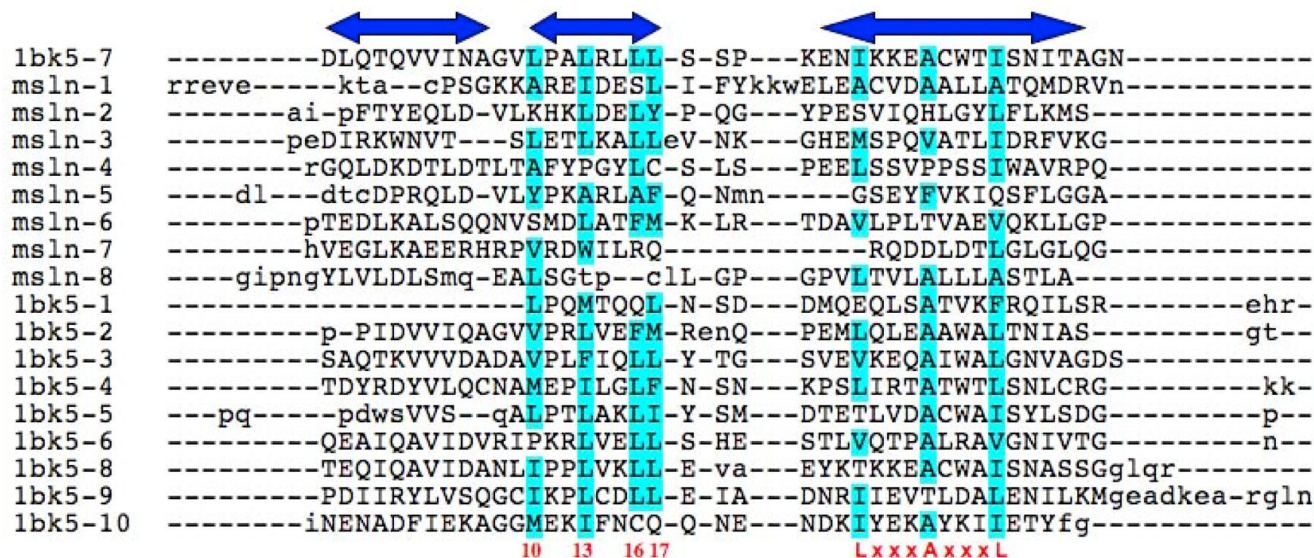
lbk5-7 ---------DLQTQVVINAGVLPALRLLL-S-SP---KENIKKEACWTISNITAGN-----------
msln-1 rreve-----kta--cPSGKKAREIDESL-I-FYkkwELEACVDAALLATQMDRVn----------
msln-2 -------ai-pFTYEQLD-VLKHKLDELY-P-QG---YPESVIQHLGYLFLKMS------------
msln-3 -------peDIRKWNVT---SLETLKALLeV-NK---GHEMSPQVATLIDRFVKG-----------
msln-4 --------rGQLDKDTLDTLTAFYPGYLC-S-LS---PEELSSVPPSSIWAVRPQ-----------
msln-5 ----dl---dtcDPRQLD-VLYPKARLAF-Q-Nmn-----GSEYFVKIQSFLGGA-----------
msln-6 ---------pTEDLKALSQQNVSMDLATFM-K-LR---TDAVLPLTVAEVQKLLGP----------
msln-7 --------hVEGLKAEERHRPVRDWILRQ------------RQDDLDTLGLGLQG-----------
msln-8 ----gipngYLVLDLSmq-EALSGtp--clL-GP---GPVLTVLALLLASTLA-------------
lbk5-1 ---------------------LPQMTQQL-N-SD---DMQEQLSATVKFRQILSR-------ehr-
lbk5-2 -----------p-PIDVVIQAGVVPRLVEFM-RenQ---PEMLQLEAAWALTNIAS--------gt--
lbk5-3 ---------SAQTKVVVDADAVPLFIQLL-Y-TG---SVEVKEQAIWALGNVAGDS----------
lbk5-4 ---------TDYRDYVLQCNAMEPILGLF-N-SN---KPSLIRTATWTLSNLCRG--------kk-
lbk5-5 ---pq-----pdwsVVS--qALPTLAKLI-Y-SM---DTETLVDACWAISYLSDG---------p-
lbk5-6 ---------QEAIQAVIDVRIPKRLVELL-S-HE---STLVQTPALRAVGNIVTG---------n-
lbk5-8 ---------TEQIQAVIDANLIPPLVKLL-E-va---EYKTKKEACWAISNASSGglqr-------
lbk5-9 ---------PDIIRYLVSQGCIKPLCDLL-E-IA---DNRIIEVTLDALENILKMgeadkea-rgln
lbk5-10 ---------iNENADFIEKAGGMEKIFNCQ-Q-NE---NDKIYEKAYKIIETYfg-----------
10 13 16 17 LxxxAxxxL